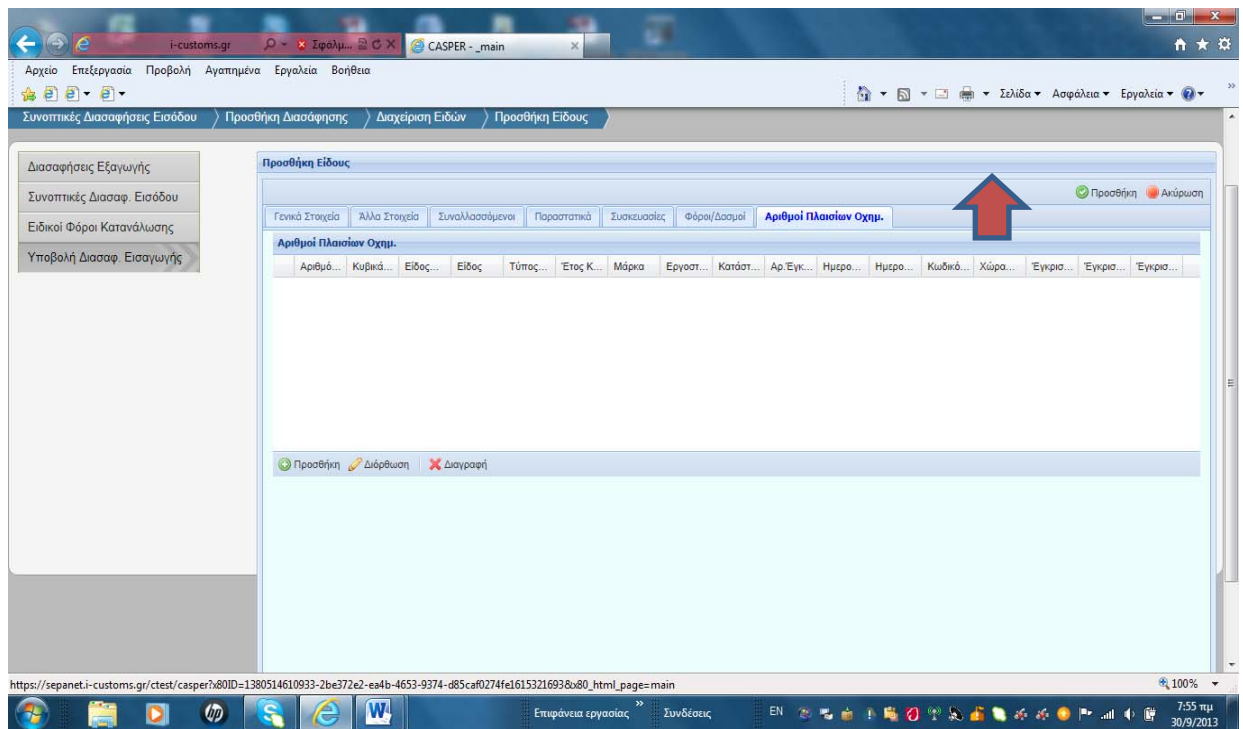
i-customs.gr
Σφάλμ...
CASPER - _main

Αρχείο Επεξεργασία Προβολή Αγαπημένα Εργαλεία Βοήθεια

Σελίδα ▾ Ασφάλεια ▾ Εργαλεία ▾

Συνοπτικές Διασαφήσεις Εισόδου 〉 Προσθήκη Διασάφησης 〉 Διαχείριση Ειδών 〉 Προσθήκη Είδους

Διασαφήσεις Εξαγωγής
Συνοπτικές Διασαφ. Εισόδου
Ειδικοί Φόροι Κατανάλωσης
Υποβολή Διασαφ. Εισαγωγής

Προσθήκη Είδους

Προσθήκη Ακύρωση

Γενικά Στοιχεία | Άλλα Στοιχεία | Συναλλασσόμενοι | Παραστατικά | Συσκευασίες | Φόροι/Δασμοί | Αριθμοί Πλαισίων Οχημ.

Αριθμοί Πλαισίων Οχημ.

| Αριθμό... | Κυβικά... | Είδος... | Είδος | Τύπος... | Έτος Κ... | Μάρκα | Εργοστ... | Κατάστ... | Αρ.Έγκ... | Ημερο... | Ημερο... | Κωδικό... | Χώρα... | Έγκρισ... | Έγκρισ... | Έγκρισ... |
|---|---|---|---|---|---|---|---|---|---|---|---|---|---|---|---|---|

Προσθήκη Διόρθωση Διαγραφή

https://sepanet.i-customs.gr/ctest/casper?x80ID=1380514610933-2be372e2-ea4b-4653-9374-d85caf0274fe1615321693&x80_html_page=main

100%

Επιφάνεια εργασίας Συνδέσεις EN 7:55 πμ 30/9/2013